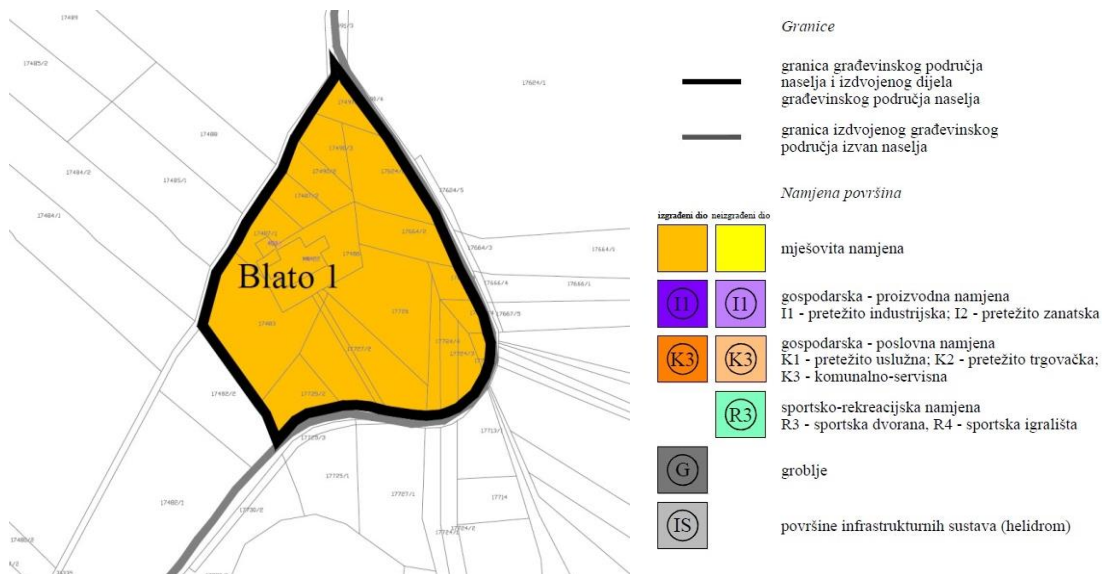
17489

17485/2

17488

17484/2

17485/1

17484/1

17624/1

17624/5

17664/2

17664/1

17664/4

17665/1

17667/5

17488/2

17713

17725/1

17727/1

17714

17488/1

17730/2

17724/2

Blato 1

Granice

granica građevinskog područja naselja i izdvojenog dijela građevinskog područja naselja

granica izdvojenog građevinskog područja izvan naselja

Namjena površina

izgrađeni dio

neizgrađeni dio

mješovita namjena

I1

I1

gospodarska - proizvodna namjena
I1 - pretežito industrijska; I2 - pretežito zanatska

K3

K3

gospodarska - poslovna namjena
K1 - pretežito uslužna; K2 - pretežito trgovačka;
K3 - komunalno-servisna

R3

sportsko-rekreacijska namjena
R3 - sportska dvorana, R4 - sportska igrališta

G

groblje

IS

površine infrastrukturnih sustava (helidrom)